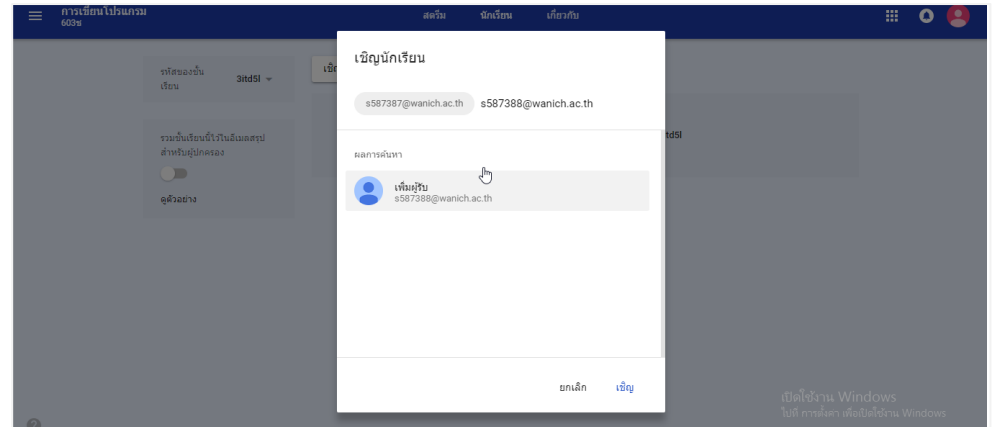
การเขียนโปรแกรม
603ข

สตรีม นักเรียน เกี่ยวกับ

รหัสของชั้นเรียน 3itd5l

รวมชั้นเรียนนี้ไว้ในอีเมลสรุปสำหรับผู้ปกครอง

ดูตัวอย่าง

เชิ

td5l

เชิญนักเรียน

s587387@wanich.ac.th s587388@wanich.ac.th

ผลการค้นหา

เพิ่มผู้รับ
s587388@wanich.ac.th

ยกเลิก เชิญ

เปิดใช้งาน Windows
ไปที่ การตั้งค่า เพื่อเปิดใช้งาน Windows